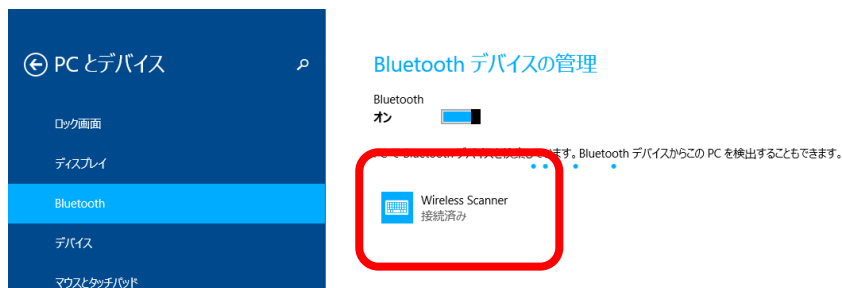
PC とデバイス

ロック画面

ディスプレイ

Bluetooth

デバイス

マウスとタッチパッド

Bluetooth デバイスの管理

Bluetooth
オン

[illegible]ます。Bluetooth デバイスからこの PC を検出することもできます。

Wireless Scanner
接続済み